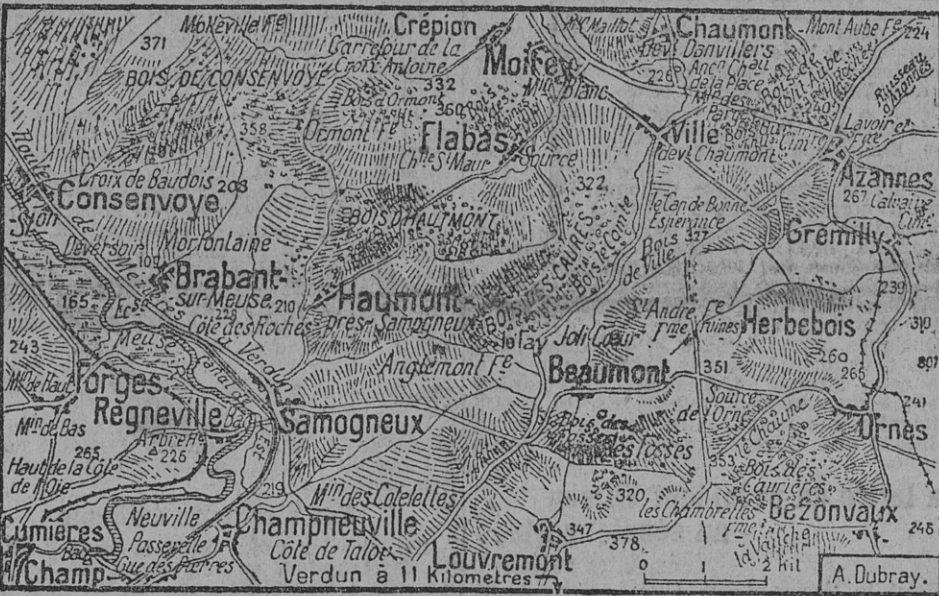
371
Mokeville Fe
Crépion
Carrefour de la Croix Antoine
Moirey
Chaumont
Mont Aube Fe
224
BOIS DE CONSENVOYE
332
360
Bois d'Ormont
Ormont Fe
358
Flabas
Chles St Maur
Source
Ville
devt Chaumont
devt Danvillers
226
Azannes
267 Calvaire
Croix de Baudois 203
Consenvoye
BOIS D'HAUTMONT
322
le Ten de Bonne Esperance
Bois 327
Gremilly
Déversoir
Morfontaine
Brabant-sur-Meuse
228
Côte des Roches
210
Haumont-près-Samogneux
BOIS DES CAURES
Bois de Ville
le Fay
Joli Cœur
St André Fme
Fe
Herbebois
239
165
243
Anglemont Fe
Beaumont
351
260
265
310
Mn de Haut
Forges
Regnéville
Mn de Bas
265
Arbre
226
Haut de la Côte de l'Oie
Samogneux
Bois des Fosses
Source de l'Orne
Ornes
241
219
Mn des Colelettes
320
Bois des Caurières
Bezonvaux
Cumières
Neuville
Passerelle
Champneuville
Côte de Talou
347
378
Louvremont
les Chambrettes Fme
245
Champ
Gue des Pierres
Verdun à 11 Kilomètres
0
1
2 kil
A. Dubray.